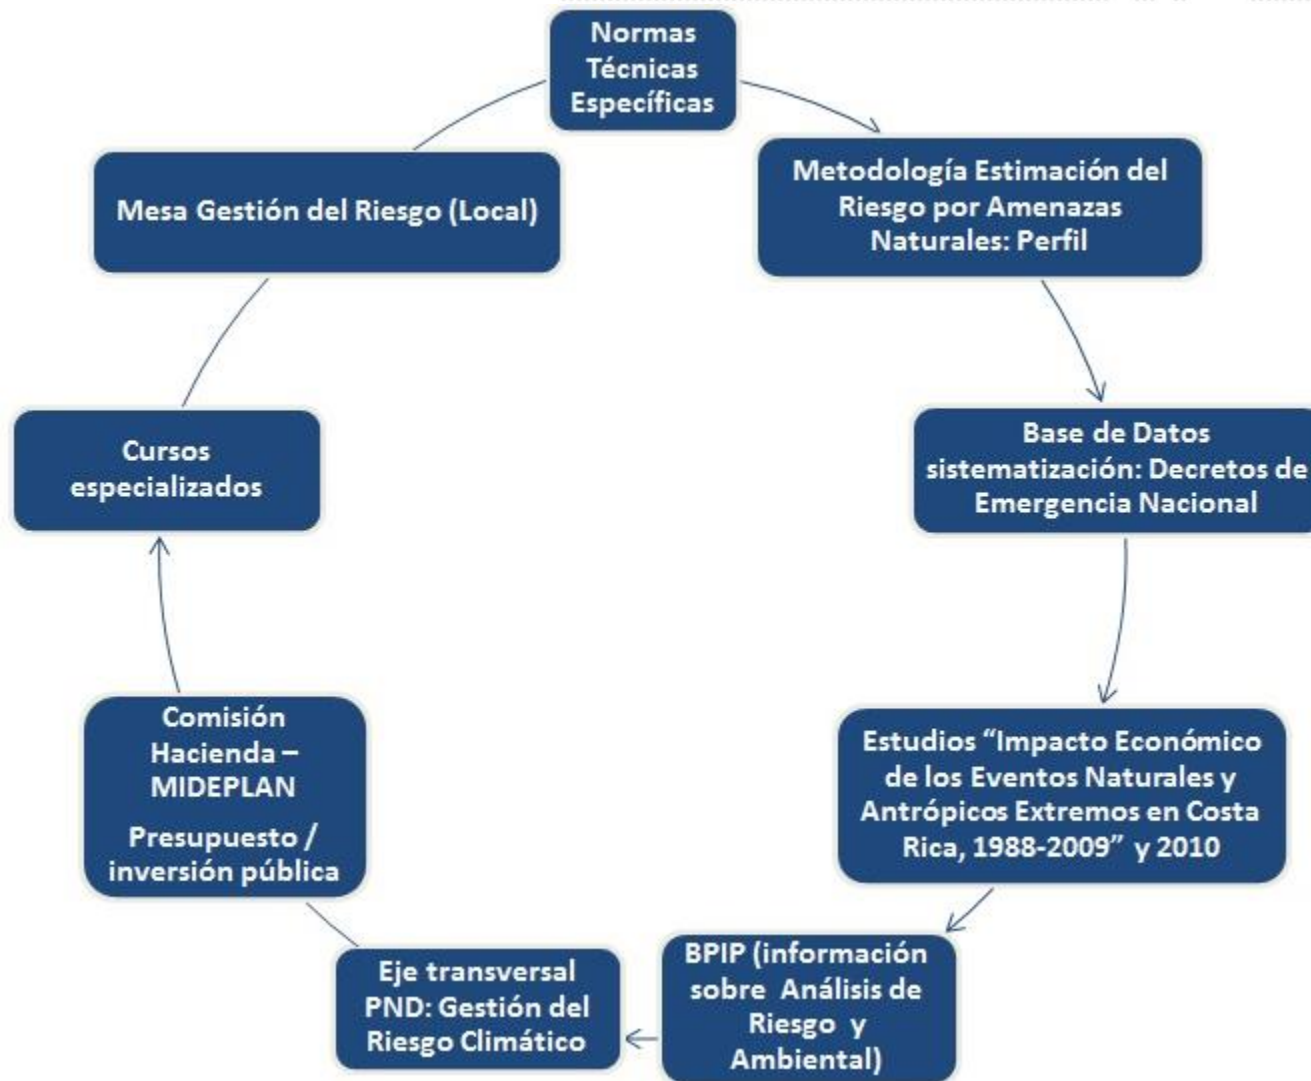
Normas Técnicas Específicas

Metodología Estimación del Riesgo por Amenazas Naturales: Perfil

Base de Datos sistematización: Decretos de Emergencia Nacional

Estudios “Impacto Económico de los Eventos Naturales y Antrópicos Extremos en Costa Rica, 1988-2009” y 2010

BPIP (información sobre Análisis de Riesgo y Ambiental)

Eje transversal PND: Gestión del Riesgo Climático

Comisión Hacienda – MIDEPLAN

Presupuesto / inversión pública

Cursos especializados

Mesa Gestión del Riesgo (Local)